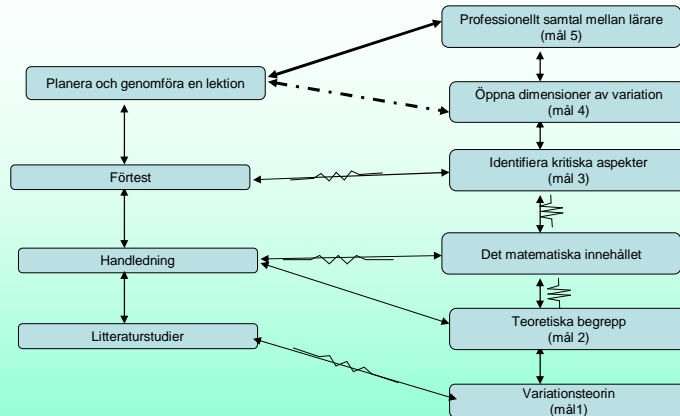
Professionellt samtal mellan lärare (mål 5)

Planera och genomföra en lektion

Öppna dimensioner av variation (mål 4)

Förtest

Identifiera kritiska aspekter (mål 3)

Handledning

Det matematiska innehållet

Teoretiska begrepp (mål 2)

Litteraturstudier

Variationsteorin (mål1)